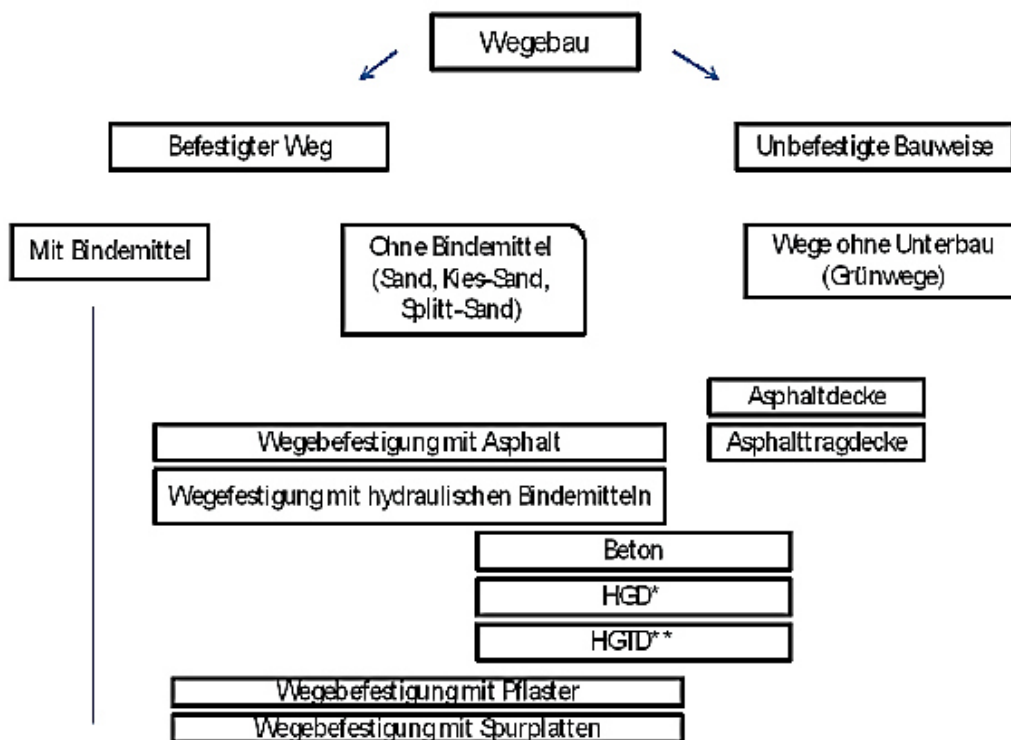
Wegebau

Befestigter Weg

Unbefestigte Bauweise

Mit Bindemittel

Ohne Bindemittel (Sand, Kies-Sand, Splitt-Sand)

Wege ohne Unterbau (Grünwege)

Asphaltdecke

Wegebefestigung mit Asphalt

Asphalttragdecke

Wegefestigung mit hydraulischen Bindemitteln

Beton

HGD*

HGTD**

Wegebefestigung mit Pflaster

Wegebefestigung mit Spurplatten